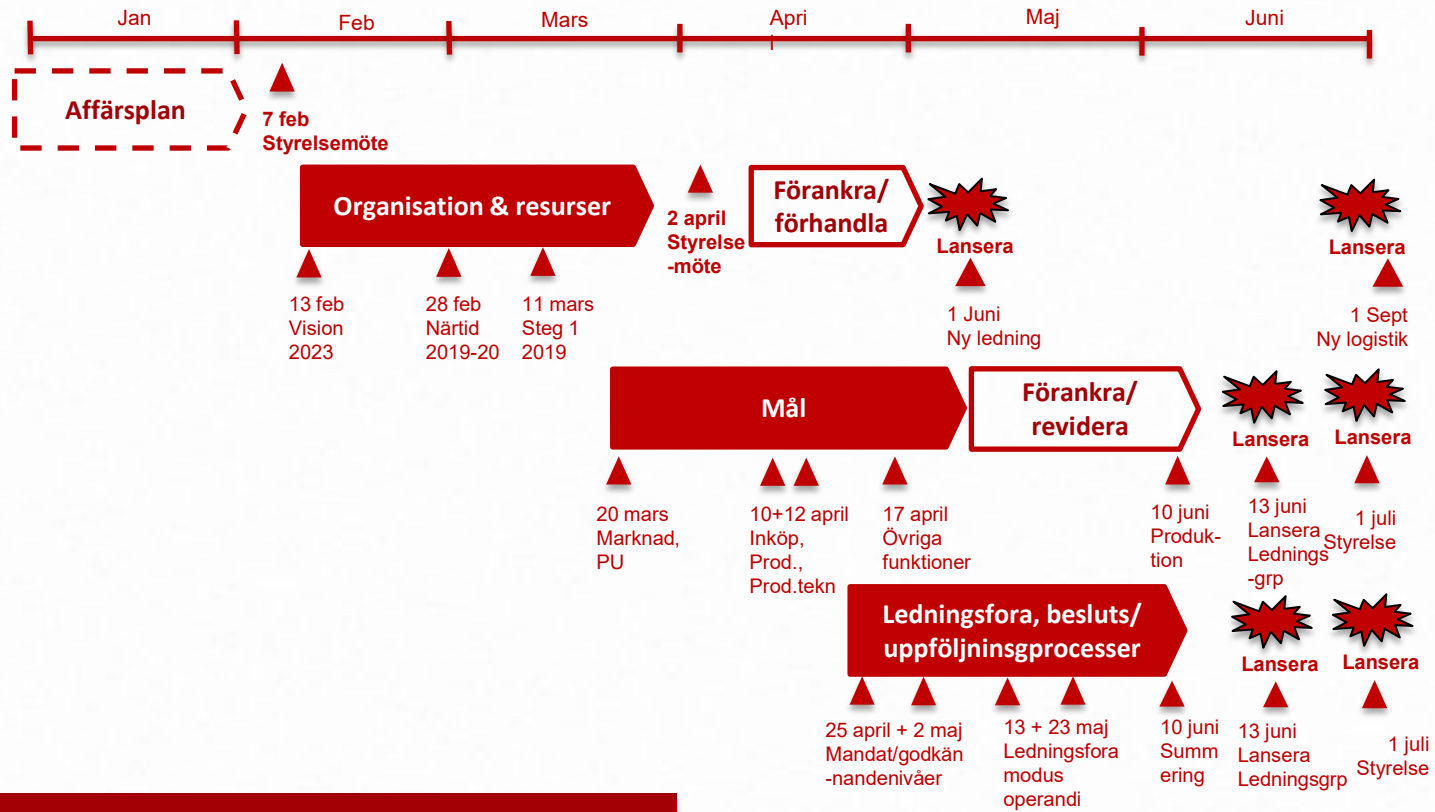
Jan
Feb
Mars
April
Maj
Juni

Affärsplan

7 feb
Styrelsemöte

Organisation & resurser

2 april
Styrelse
-möte

Förankra/
förhandla

Lansera

Lansera

13 feb
Vision
2023

28 feb
Närtid
2019-20

11 mars
Steg 1
2019

1 Juni
Ny ledning

1 Sept
Ny logistik

Mål

Förankra/
revidera

Lansera

Lansera

20 mars
Marknad,
PU

10+12 april
Inköp,
Prod.,
Prod.tekn

17 april
Övriga
funktioner

10 juni
Produktion

13 juni
Lansera
Lednings
-grp

1 juli
Styrelse

Ledningsfora, besluts/
uppföljningsgprocesser

Lansera

Lansera

25 april + 2 maj
Mandat/godkän
-nandenivåer

13 + 23 maj
Ledningsfora
modus
operandi

10 juni
Summ
ering

13 juni
Lansera
Ledningsgrp

1 juli
Styrelse